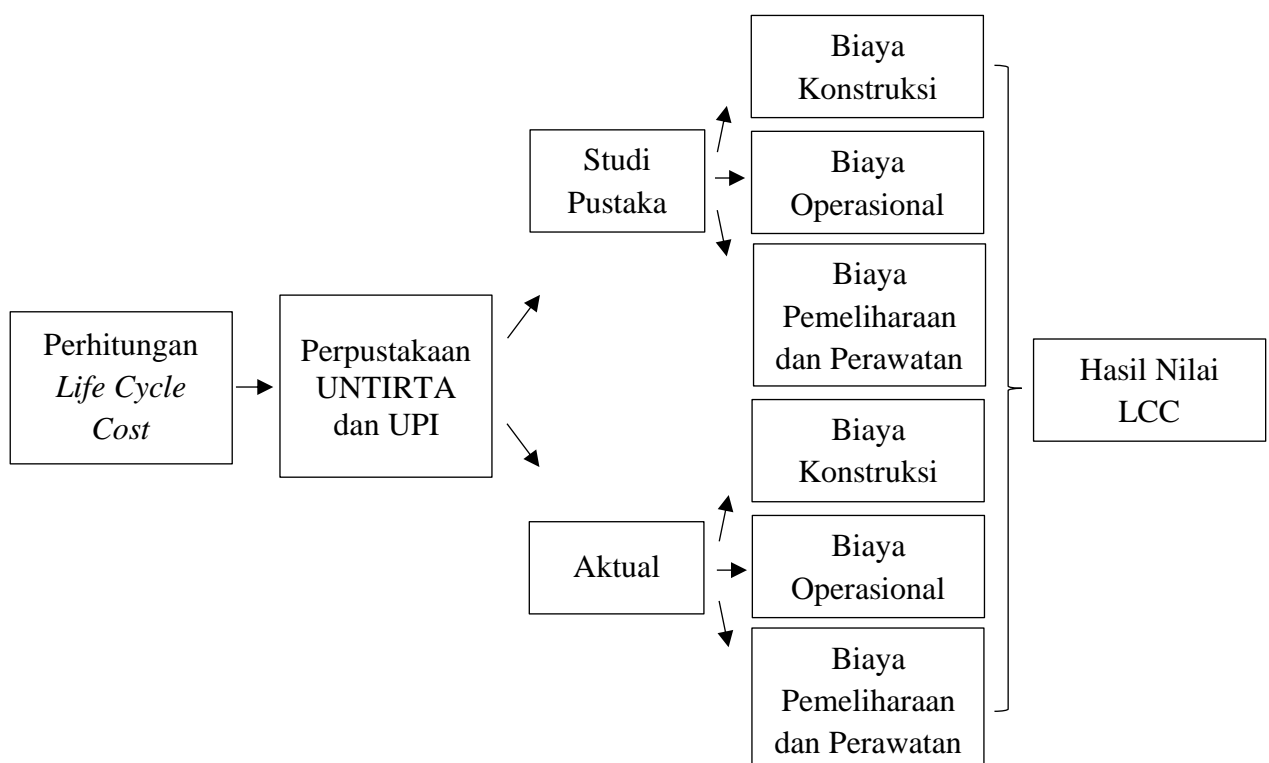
Perhitungan *Life Cycle Cost*

Perpustakaan UNTIRTA dan UPI

Studi Pustaka

Biaya Konstruksi

Biaya Operasional

Biaya Pemeliharaan dan Perawatan

Aktual

Biaya Konstruksi

Biaya Operasional

Biaya Pemeliharaan dan Perawatan

Hasil Nilai LCC